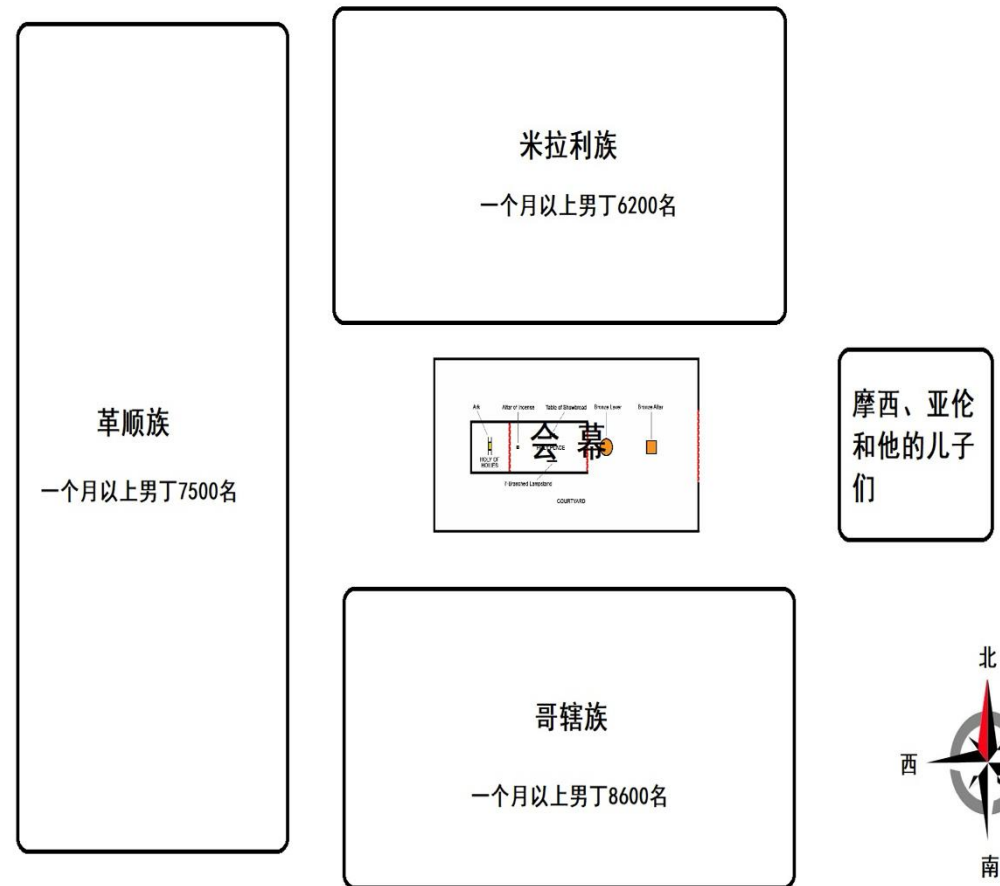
米拉利族

一个月以上男丁6200名

革顺族

一个月以上男丁7500名

Ark

Altar of Incense

Table of Showbread

Bronze Laver

Bronze Altar

HOLY OF HOLIES

会幕

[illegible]

7-Branched Lampstand

COURTYARD

摩西、亚伦和他的儿子们

哥辖族

一个月以上男丁8600名

北

西

南